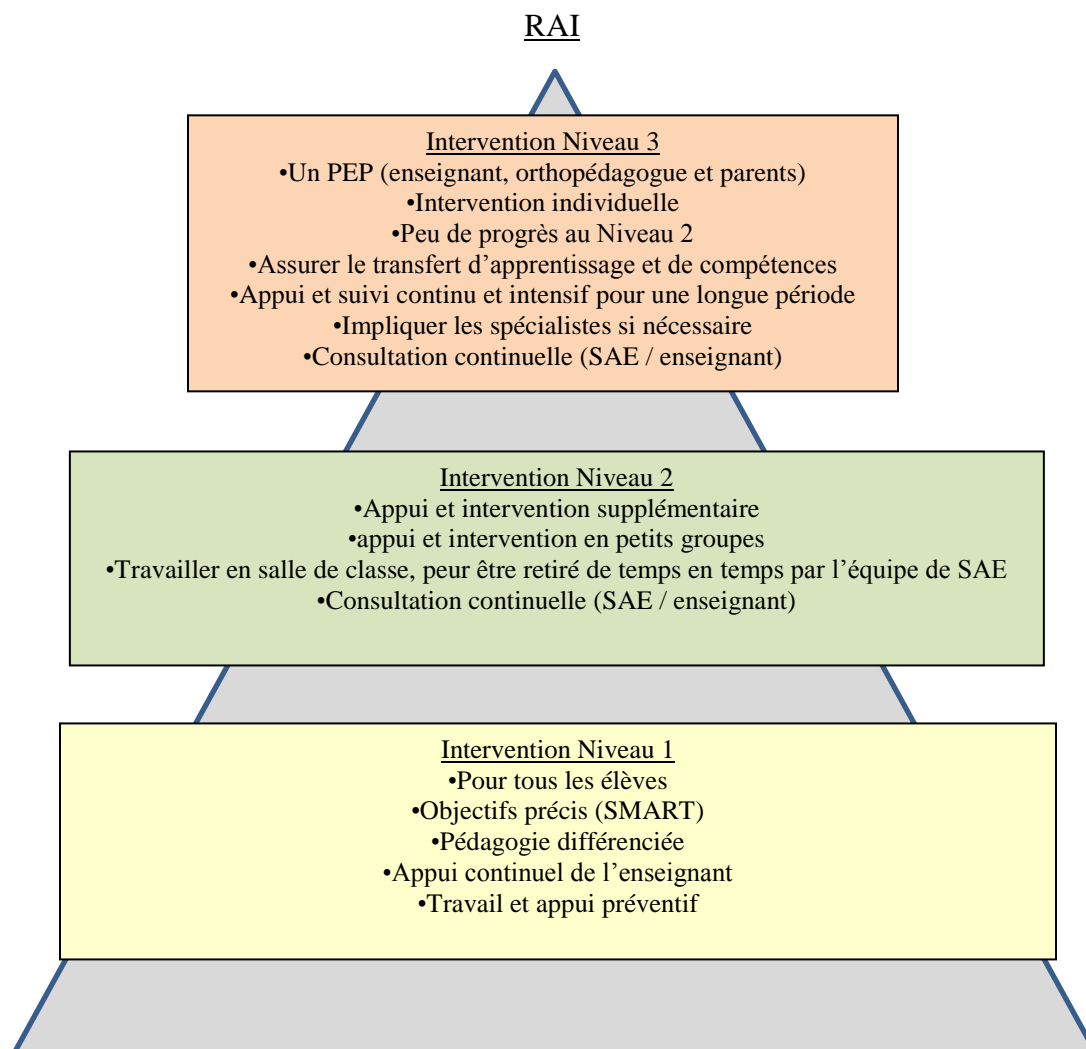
RAI

Intervention Niveau 3
•Un PEP (enseignant, orthopédagogue et parents)
•Intervention individuelle
•Peu de progrès au Niveau 2
•Assurer le transfert d’apprentissage et de compétences
•Appui et suivi continu et intensif pour une longue période
•Impliquer les spécialistes si nécessaire
•Consultation continuelle (SAE / enseignant)

Intervention Niveau 2
•Appui et intervention supplémentaire
•appui et intervention en petits groupes
•Travailler en salle de classe, peur être retiré de temps en temps par l’équipe de SAE
•Consultation continuelle (SAE / enseignant)

Intervention Niveau 1
•Pour tous les élèves
•Objectifs précis (SMART)
•Pédagogie différenciée
•Appui continuel de l’enseignant
•Travail et appui préventif